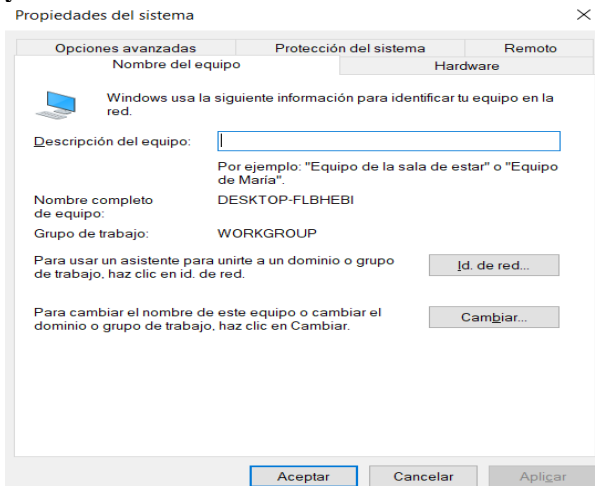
Propiedades del sistema

×

Opciones avanzadas
Protección del sistema
Remoto
Nombre del equipo
Hardware

Windows usa la siguiente información para identificar tu equipo en la red.

Descripción del equipo:

Por ejemplo: "Equipo de la sala de estar" o "Equipo de María".

Nombre completo de equipo:
DESKTOP-FLBHEBI

Grupo de trabajo:
WORKGROUP

Para usar un asistente para unirte a un dominio o grupo de trabajo, haz clic en id. de red.

Id. de red...

Para cambiar el nombre de este equipo o cambiar el dominio o grupo de trabajo, haz clic en Cambiar.

Cambiar...

Aceptar
Cancelar
Aplicar